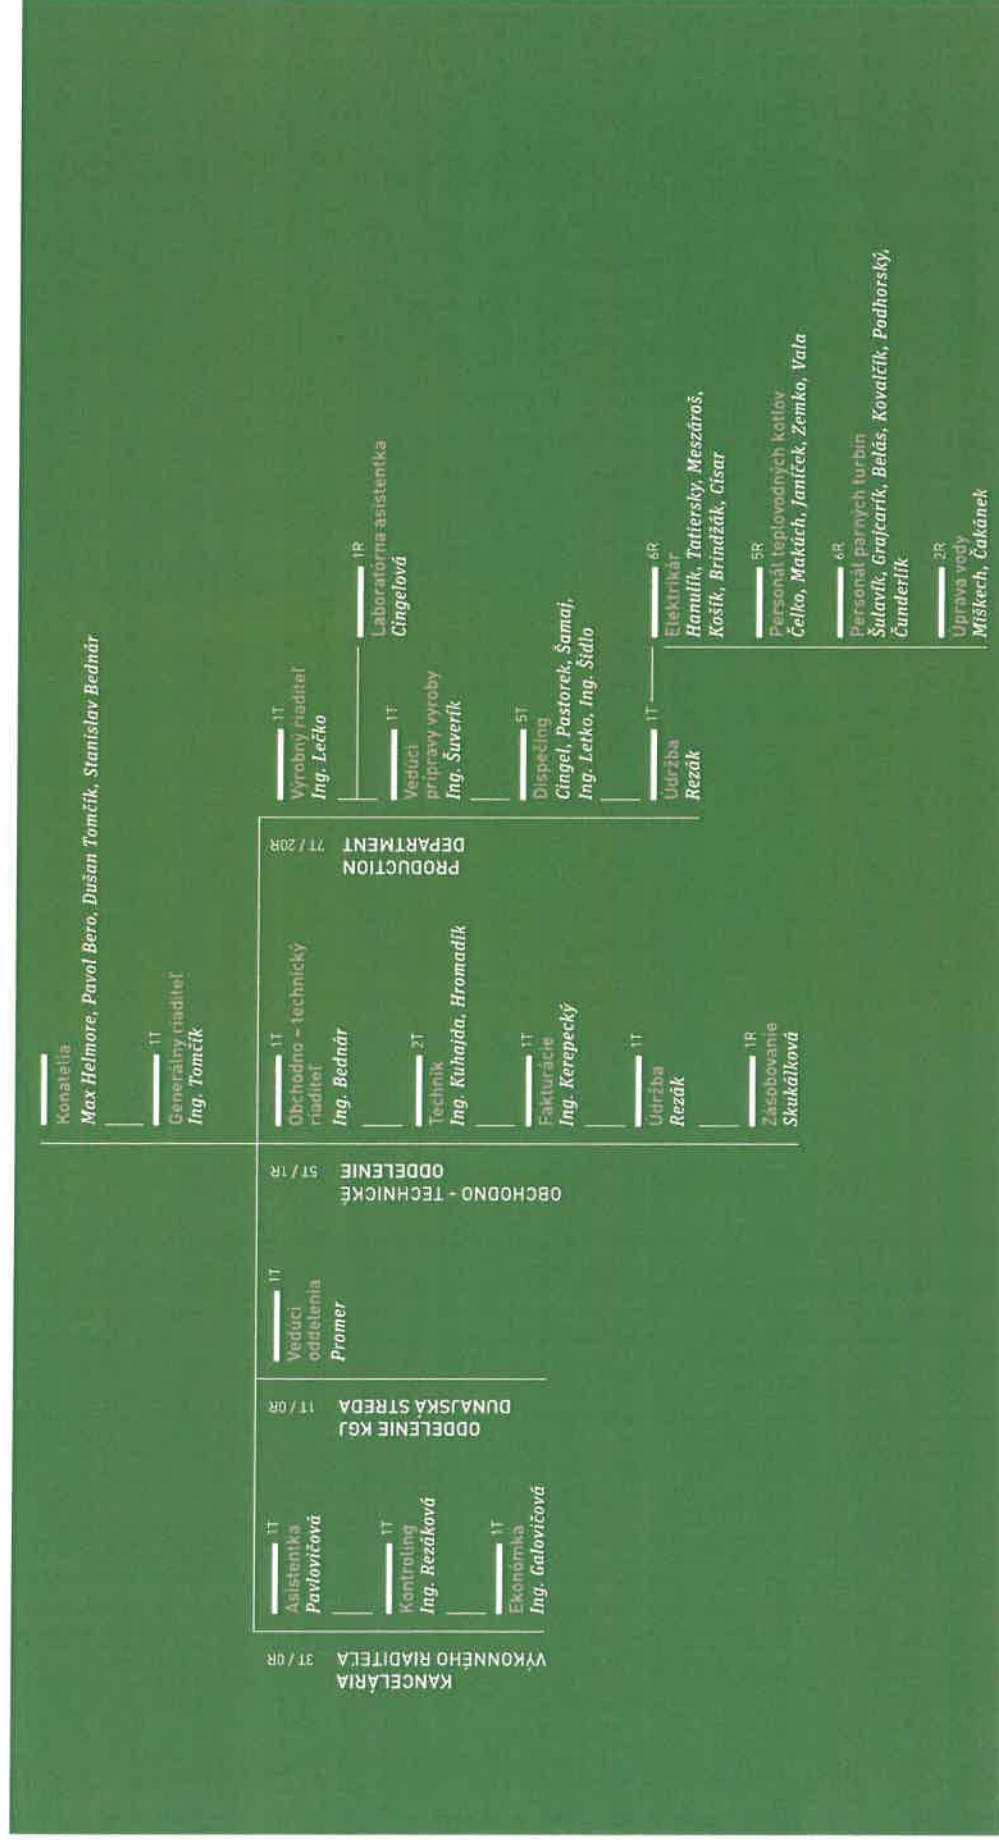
Konatelia
Max Helmore, Pavol Bero, Dušan Tomčík, Stanislav Bednár

1T
Generálny riaditeľ
Ing. Tomčík

KANCELÁRIA VÝKONNÉHO RIADITEĽA 3T / 0R

1T
Asistentka
Pavlovičová

1T
Kontroling
Ing. Režáková

1T
Ekonómka
Ing. Galovičová

ODDELENIE KGJ DUNAJSKÁ STREDA 1T / 0R

1T
Vedúci oddelenia
Promer

OBCHODNO - TECHNICKÉ ODDELENIE 5T / 1R

1T
Obchodno - technický riaditeľ
Ing. Bednár

2T
Technik
Ing. Kuhajda, Hromadík

1T
Fakturácie
Ing. Kerepecký

1T
Údržba
Rezák

1R
Zásobovanie
Skukálková

PRODUCTION DEPARTMENT 7T / 20R

1T
Výrobný riaditeľ
Ing. Lečko

1R
Laboratórna asistentka
Cingelová

1T
Vedúci prípravy výroby
Ing. Šuverík

5T
Dispečing
Cingel, Pastorek, Šamaj, Ing. Letko, Ing. Šidlo

1T
Údržba
Rezák

6R
Elektrikár
Hanulík, Tatiersky, Meszároš, Košík, Brindžák, Císar

5R
Personál teplovodných kotlov
Čelko, Makúch, Janíček, Zemko, Vala

6R
Personál parných turbín
Šulavík, Grajcarík, Beláš, Kovalčík, Podhorský, Čunderlík

2R
Úprava vody
Miškech, Čakánek